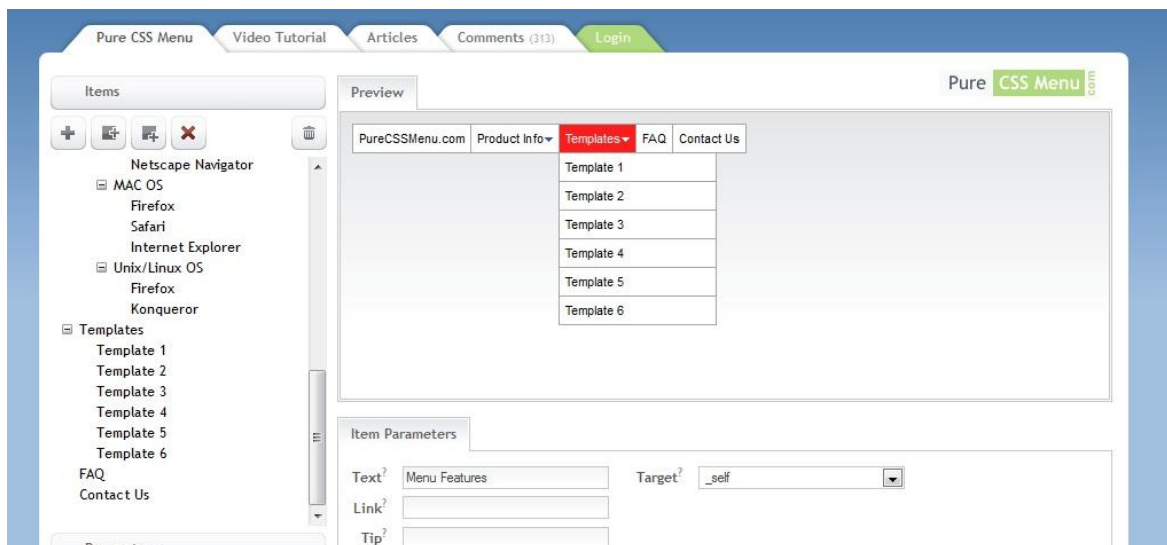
Pure CSS Menu Video Tutorial Articles Comments (313) Login

Items

Netscape Navigator
⊟ MAC OS
Firefox
Safari
Internet Explorer
⊟ Unix/Linux OS
Firefox
Konqueror
⊟ Templates
Template 1
Template 2
Template 3
Template 4
Template 5
Template 6
FAQ
Contact Us

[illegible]

Preview

Pure CSS Menu com

PureCSSMenu.com | Product Info | Templates | FAQ | Contact Us

Template 1
Template 2
Template 3
Template 4
Template 5
Template 6

Item Parameters

Text? Menu Features
Target? _self
Link?
Tip?